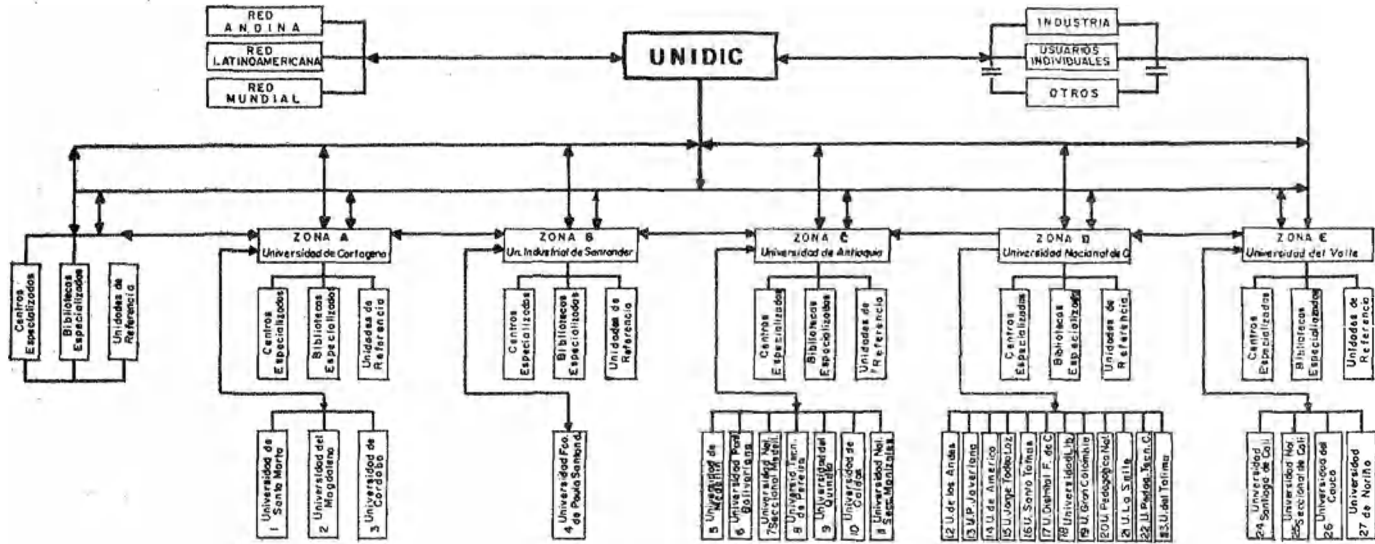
RED ANDINA

RED LATINOAMERICANA

RED MUNDIAL

UNIDIC

INDUSTRIA

USUARIOS INDIVIDUALES

OTROS

Centros Especializados

Bibliotecas Especializadas

Unidades de Referencia

ZONA A
Universidad de Cartagena

Centros Especializados

Bibliotecas Especializadas

Unidades de Referencia

1 Universidad de Santa Marta

2 Universidad del Magdalena

3 Universidad de Córdoba

ZONA B
Un. Industrial de Santander

Centros Especializados

Bibliotecas Especializadas

Unidades de Referencia

4 Universidad Fco. de Paula Santand.

ZONA C
Universidad de Antioquia

Centros Especializados

Bibliotecas Especializadas

Unidades de Referencia

5 Universidad de Medellín

6 Universidad Pont. Bolivariana

7 Universidad Nal. Seccional Medell.

8 Universid. Tecn. de Pereira

9 Universidad del Quindío

10 Universidad de Caldas

11 Universidad Nal. Secc. Manizales

ZONA D
Universidad Nacional de C

Centros Especializados

Bibliotecas Especializadas

Unidades de Referencia

12 U. de los Andes

13 U.P. Javeriana

14 U. de América

15 U. Jorge Tadeo Loz.

16 U. Santo Tomás

17 U. Distrital F. de C.

18 Universidad Lib.

19 U. Gran Colombia

20 U. Pedagógica Nal.

21 U. La Salle

22 U. Pedag. Tecn. C.

23 U. del Tolima

ZONA E
Universidad del Valle

Centros Especializados

Bibliotecas Especializadas

Unidades de Referencia

24 Universidad Santiago de Cali

25 Universidad Nal. Seccional de Cali

26 Universidad del Cauca

27 Universidad de Nariño